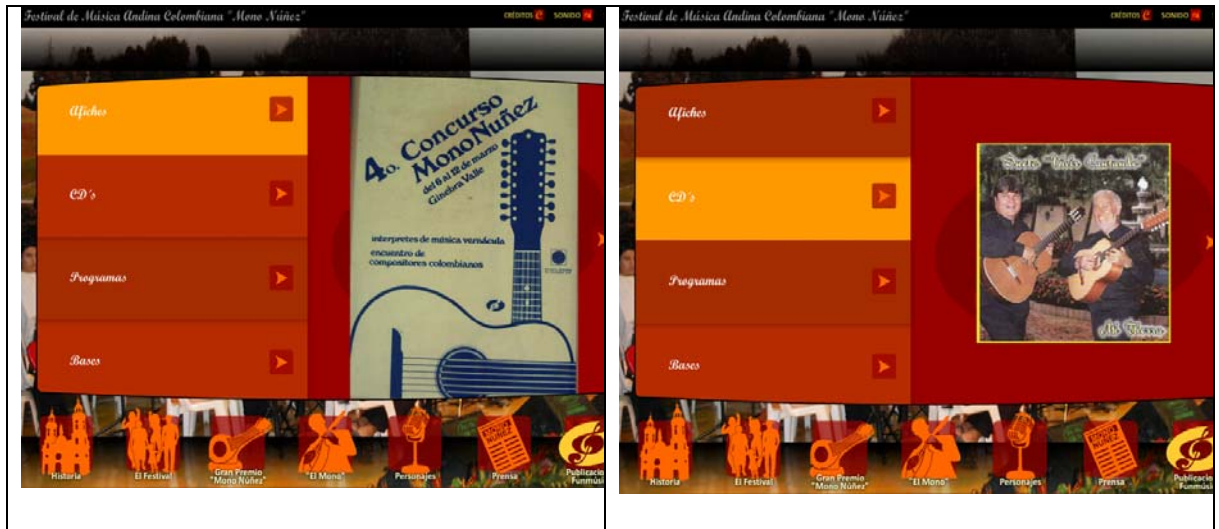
Festival de Música Andina Colombiana "Mono Núñez"

CRÉDITOS SONIDO

Afiches

CD's

Programas

Bases

4o. Concurso Mono Nuñez
del 8 al 12 de marzo
Ginebra Valle

interpretes de música vernácula
encuentro de compositores colombianos

Historia El Festival Gran Premio "Mono Núñez" "El Mono" Personajes Prensa Publicacio Funmúsi

Festival de Música Andina Colombiana "Mono Núñez"

CRÉDITOS SONIDO

Afiches

CD's

Programas

Bases

Dueto "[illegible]"

Mi Tierra

Historia El Festival Gran Premio "Mono Núñez" "El Mono" Personajes Prensa Publicacio Funmúsi